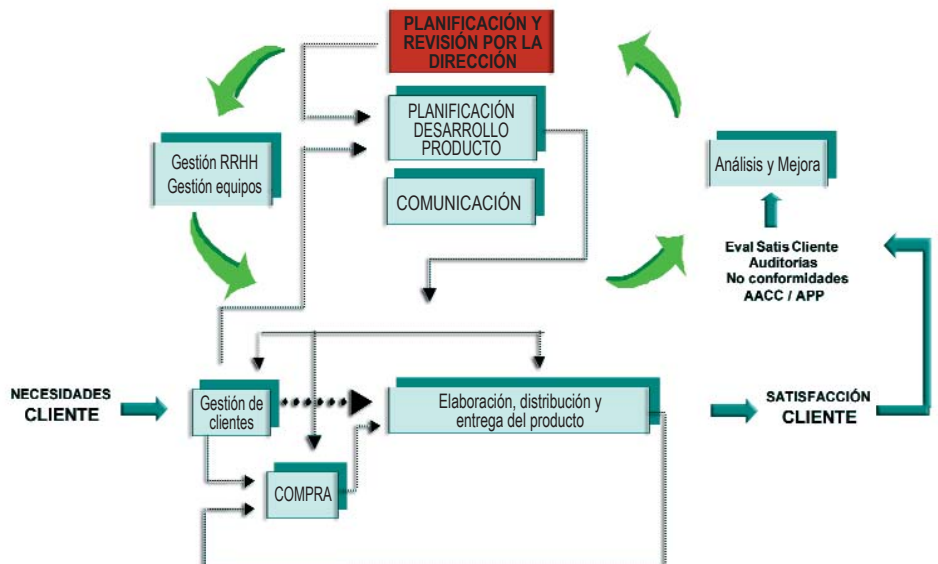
PLANIFICACIÓN Y REVISIÓN POR LA DIRECCIÓN

PLANIFICACIÓN DESARROLLO PRODUCTO

COMUNICACIÓN

Gestión RRHH
Gestión equipos

Análisis y Mejora

Eval Satis Cliente
Auditorias
No conformidades
AACC / APP

NECESIDADES
CLIENTE

Gestión de clientes

Elaboración, distribución y entrega del producto

SATISFACCIÓN
CLIENTE

COMPRA